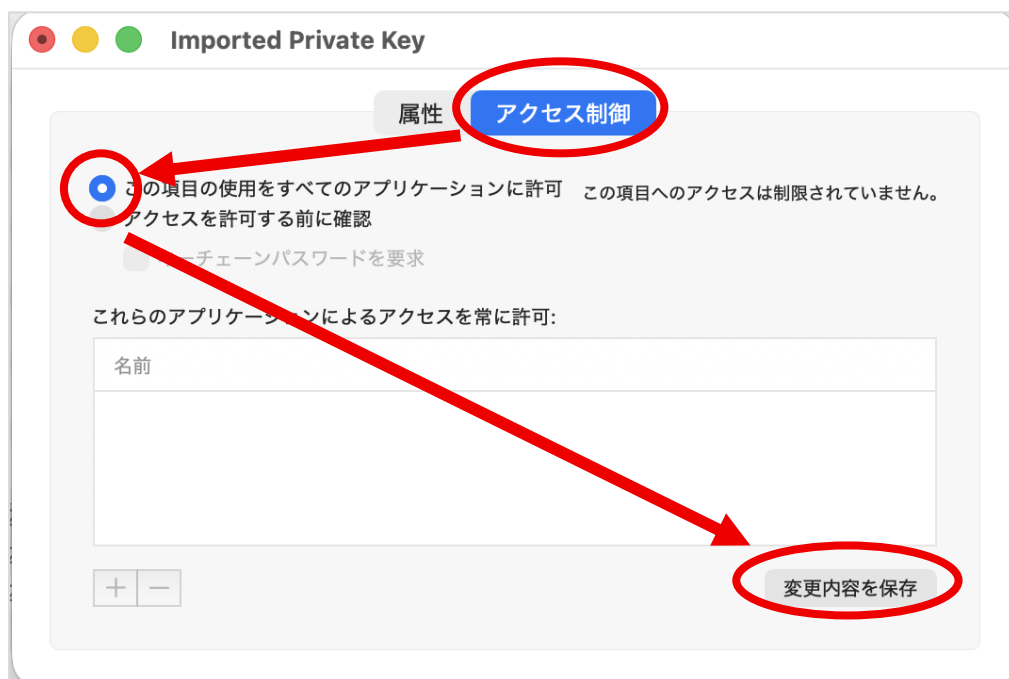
Imported Private Key

属性 アクセス制御

この項目の使用をすべてのアプリケーションに許可

この項目へのアクセスは制限されていません。

アクセスを許可する前に確認

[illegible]ーチェーンパスワードを要求

これらのアプリケー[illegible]ンによるアクセスを常に許可:

名前

+ −

変更内容を保存